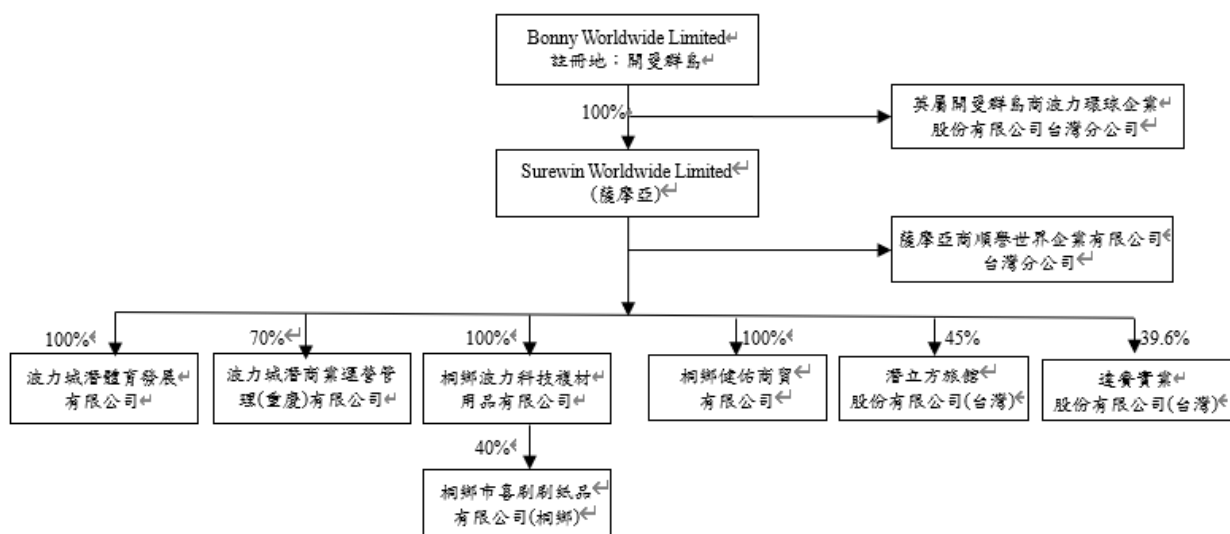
Bonny Worldwide Limited
註冊地：開曼群島

100%

英屬開曼群島商波力環球企業股份有限公司台灣分公司

Surewin Worldwide Limited
(薩摩亞)

薩摩亞商順譽世界企業有限公司台灣分公司

100%
波力城潛體育發展有限公司

70%
波力城潛商業運營管理(重慶)有限公司

100%
桐鄉波力科技複材用品有限公司

40%
桐鄉市喜刷刷紙品有限公司(桐鄉)

100%
桐鄉健佑商貿有限公司

45%
潛立方旅館股份有限公司(台灣)

39.6%
達賽實業股份有限公司(台灣)